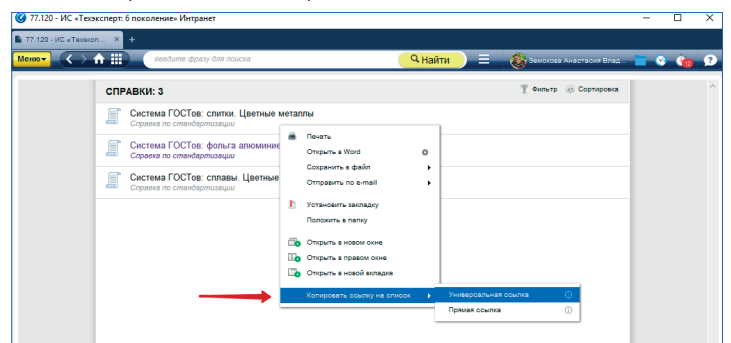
77.120 - ИС «Техэксперт: 6 поколение» Интранет

77.120 - ИС «Техэксп...

Меню

введите фразу для поиска

Найти

Земскова Анастасия Влад...

12

?

СПРАВКИ: 3

Фильтр

Сортировка

Система ГОСТов: слитки. Цветные металлы

Справка по стандартизации

Система ГОСТов: фольга алюминие

Справка по стандартизации

Система ГОСТов: сплавы. Цветные

Справка по стандартизации

Печать

Открыть в Word

Сохранить в файл

Отправить по e-mail

Установить закладку

Положить в папку

Открыть в новом окне

Открыть в правом окне

Открыть в новой вкладке

Копировать ссылку на список

Универсальная ссылка

Прямая ссылка